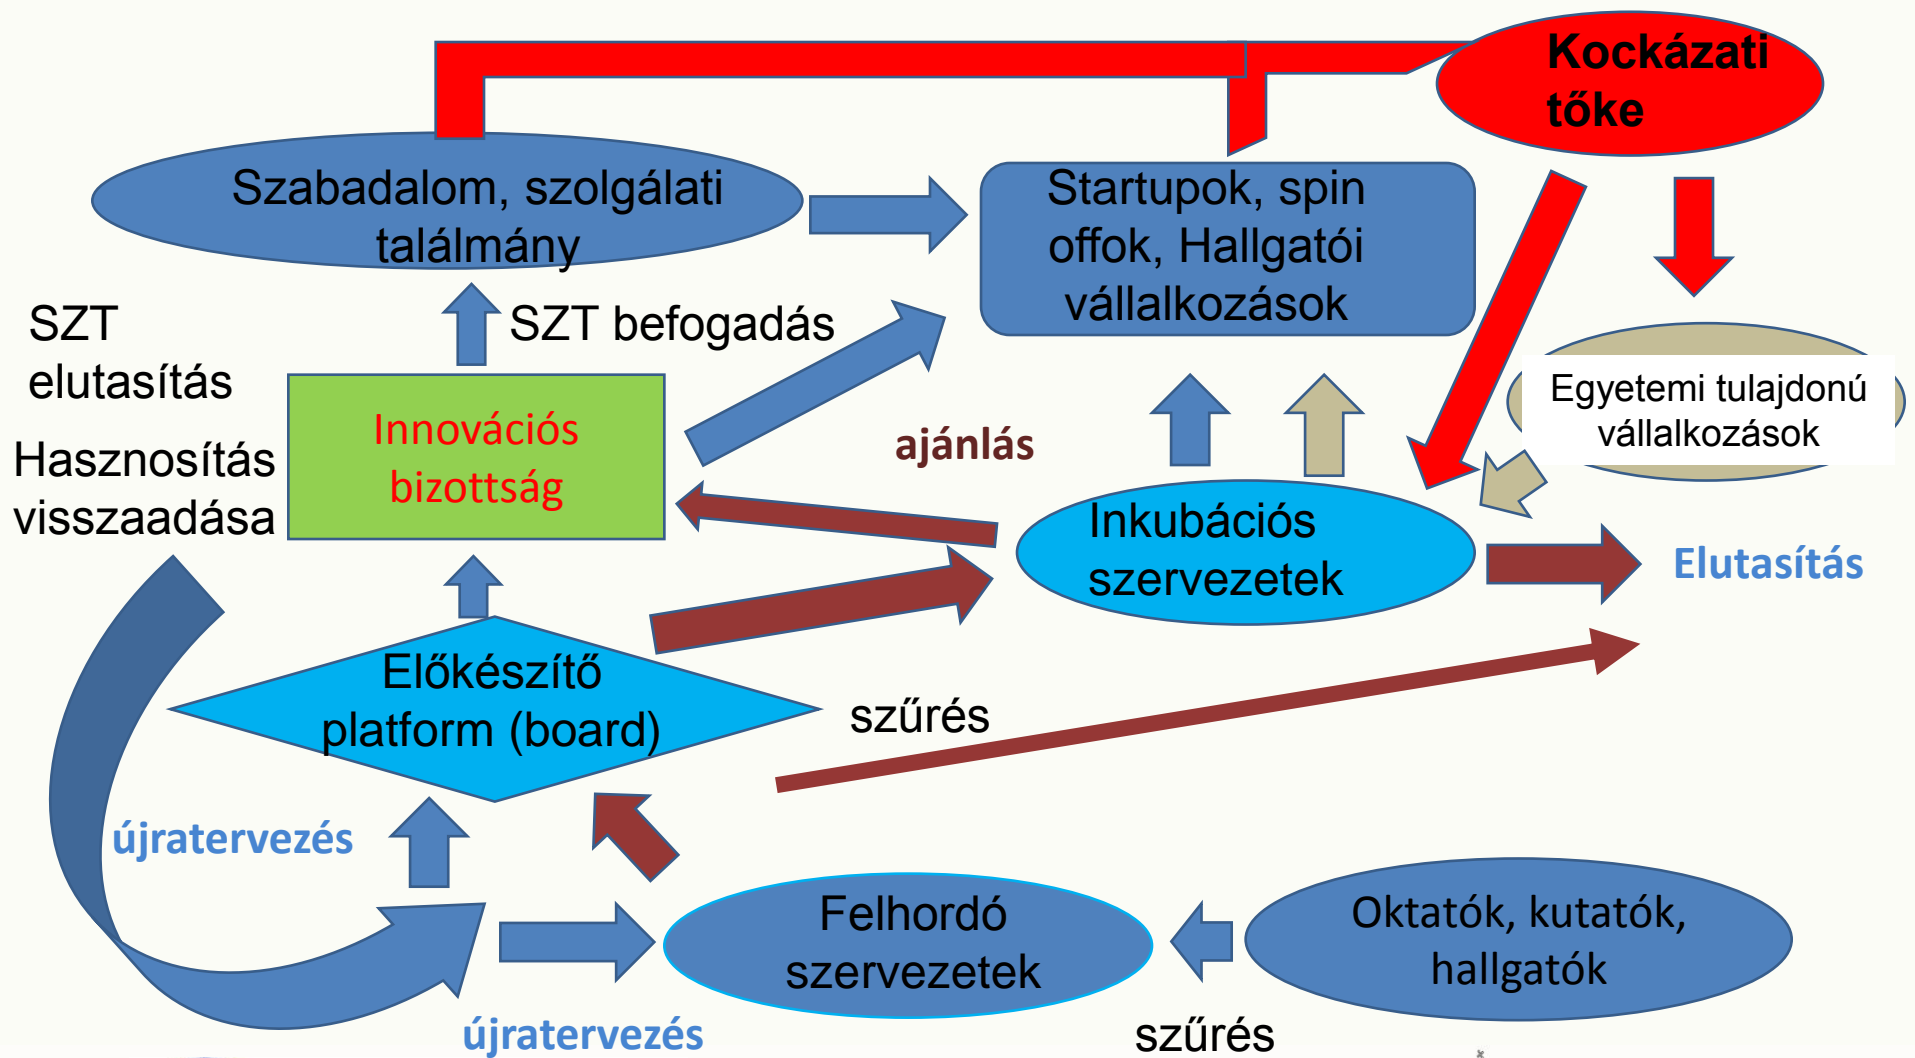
Kockázati tőke

Szabadalom, szolgálati találmány

Startupok, spin offok, Hallgatói vállalkozások

SZT elutasítás

SZT befogadás

Hasznosítás visszaadása

Innovációs bizottság

ajánlás

Egyetemi tulajdonú vállalkozások

Inkubációs szervezetek

Elutasítás

Előkészítő platform (board)

szűrés

újratervezés

Felhordó szervezetek

Oktatók, kutatók, hallgatók

újratervezés

szűrés